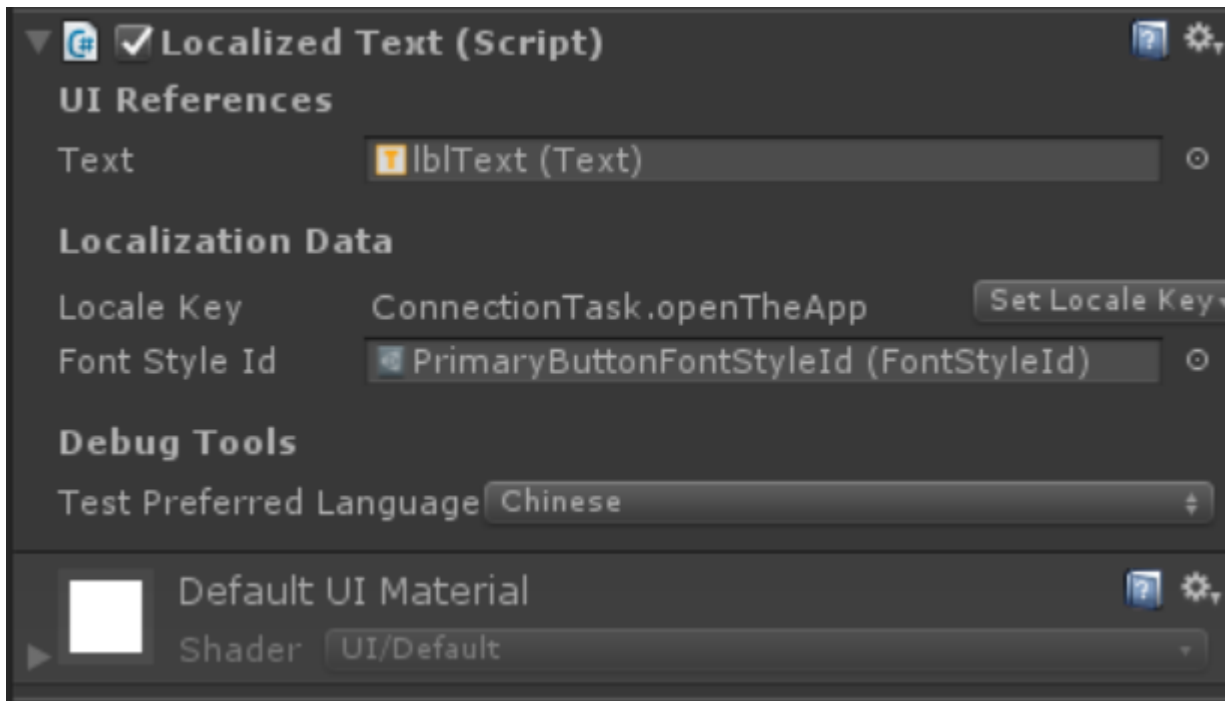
Localized Text (Script)

UI References

Text lblText (Text)

Localization Data

Locale Key ConnectionTask.openTheApp Set Locale Key

Font Style Id PrimaryButtonFontStyleId (FontStyleId)

Debug Tools

Test Preferred Language Chinese

Default UI Material

Shader UI/Default